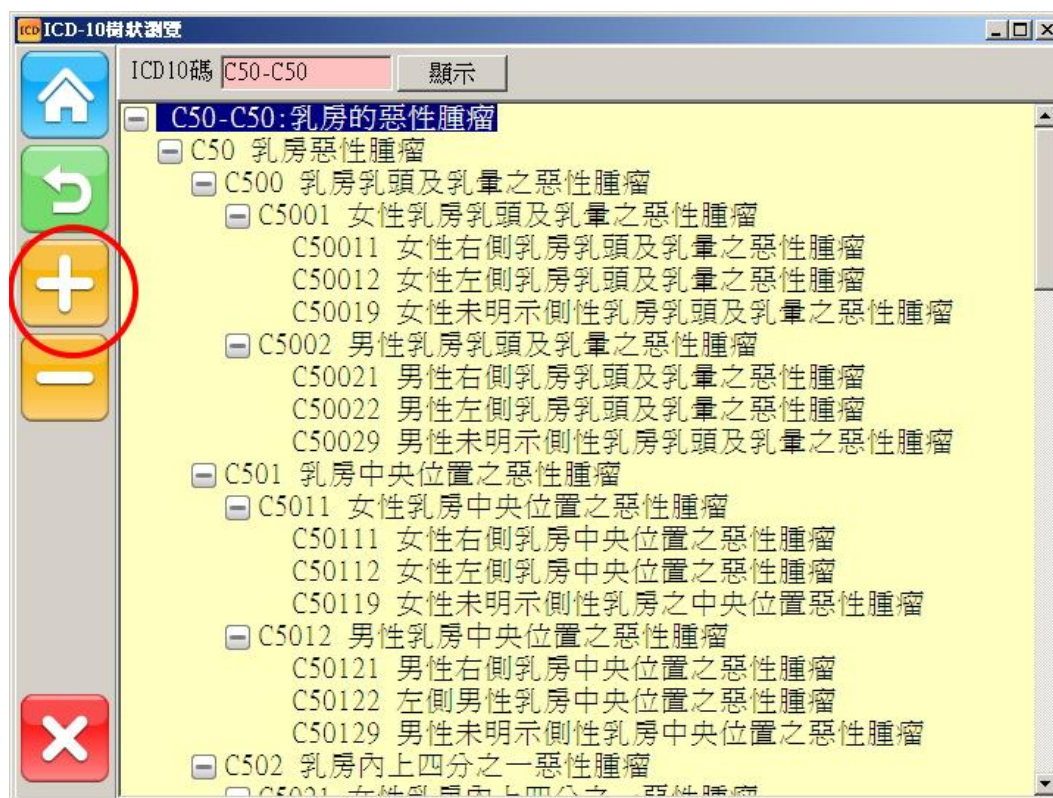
ICD ICD-10樹狀瀏覽

ICD10碼 C50-C50 顯示

C50-C50:乳房的惡性腫瘤
C50 乳房惡性腫瘤
C500 乳房乳頭及乳暈之惡性腫瘤
C5001 女性乳房乳頭及乳暈之惡性腫瘤
C50011 女性右側乳房乳頭及乳暈之惡性腫瘤
C50012 女性左側乳房乳頭及乳暈之惡性腫瘤
C50019 女性未明示側性乳房乳頭及乳暈之惡性腫瘤
C5002 男性乳房乳頭及乳暈之惡性腫瘤
C50021 男性右側乳房乳頭及乳暈之惡性腫瘤
C50022 男性左側乳房乳頭及乳暈之惡性腫瘤
C50029 男性未明示側性乳房乳頭及乳暈之惡性腫瘤
C501 乳房中央位置之惡性腫瘤
C5011 女性乳房中央位置之惡性腫瘤
C50111 女性右側乳房中央位置之惡性腫瘤
C50112 女性左側乳房中央位置之惡性腫瘤
C50119 女性未明示側性乳房之中央位置惡性腫瘤
C5012 男性乳房中央位置之惡性腫瘤
C50121 男性右側乳房中央位置之惡性腫瘤
C50122 左側男性乳房中央位置之惡性腫瘤
C50129 男性未明示側性乳房中央位置之惡性腫瘤
C502 乳房內上四分之一惡性腫瘤
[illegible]